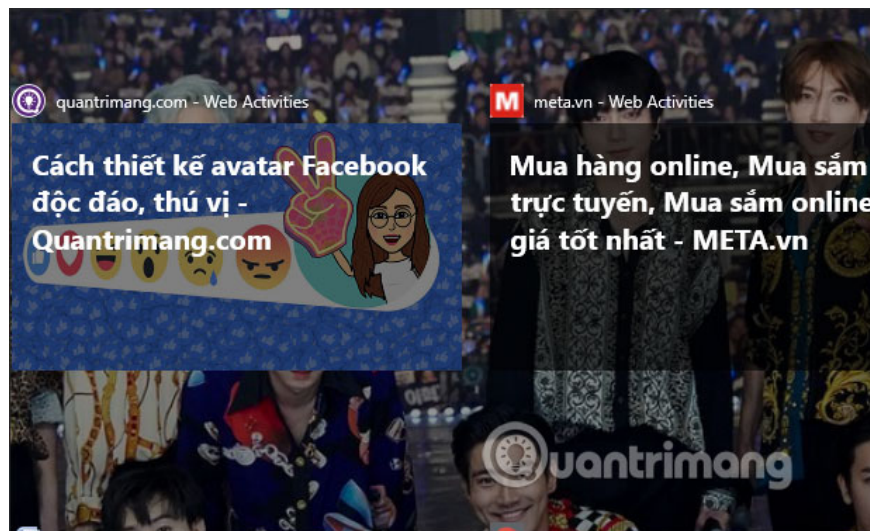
quantrimang.com - Web Activities

Cách thiết kế avatar Facebook độc đáo, thú vị - Quantrimang.com

meta.vn - Web Activities

Mua hàng online, Mua sắm trực tuyến, Mua sắm online giá tốt nhất - META.vn

Quantrimang